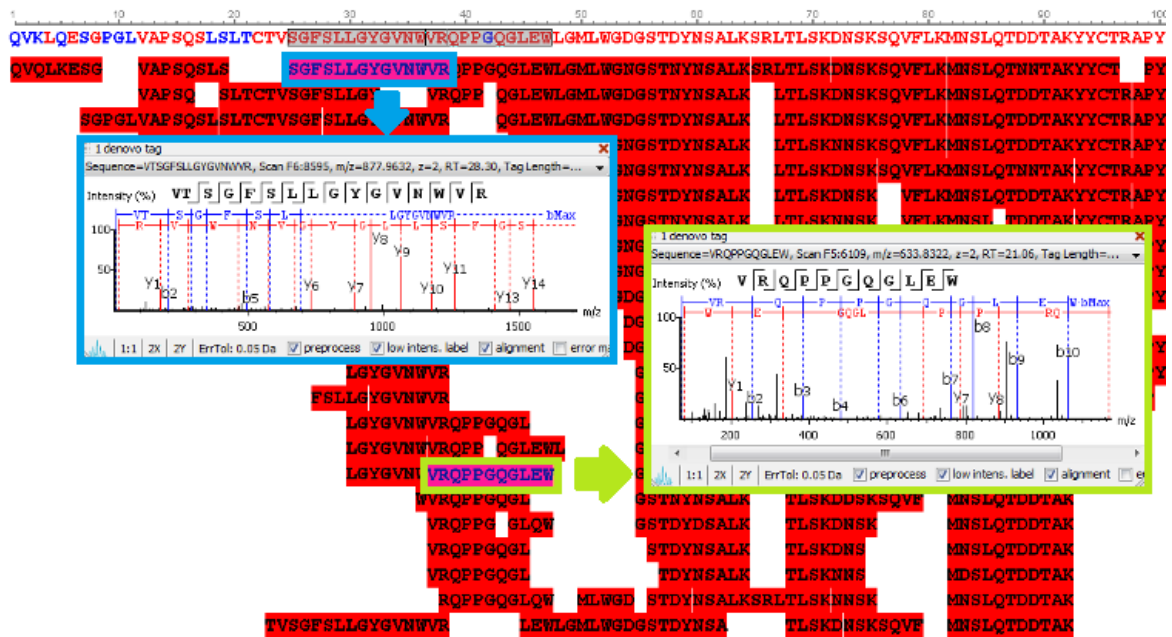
10 20 30 40 50 60 70 80 90 100
QVKLQESGPGLVAPSQSLSLTCTVSGFSLLGYGVNWVRQPPGQGLEWLGMLWGDGSTDYNSALKSRLTLSKDNSKSQVFLKMNSLQTDDTAKYYCTRAPY
QVQLKESG VAPSQSLS SGFSLLGYGVNWVR PPGQGLEWLGMLWGNGSTNYNSALKSRLTLSKDNSKSQVFLKMNSLQTNNTAKYYCT PY
VAPSQ SLTCTVSGFSLLGY VRQPP QGLEWLGMLWGDGSTNYNSALK LTLSKDNSKSQVFLKMNSLQTDDTAKYYCTRAPY
SGPGLVAPSQSLSLTCTVSGFSLLGYGVNWVR QGLEWLGMLWGDGSTDYNSALK LTLSKDNSKSQVFLKMNSLQTDDTAKYYCTRAPY
1 denovo tag
Sequence=VTSGFSLLGYGVNWVR, Scan F6:8595, m/z=877.9632, z=2, RT=28.30, Tag Length=...
Intensity (%) VT S G F S L L G Y G V N W V R
VT S G F S L LGYGVNWVR bMax
R V W N V L Y G L S F G S
100 50
Y1 b2 b5 Y6 Y7 Y8 Y9 Y10 Y11 Y13 Y14
500 1000 1500 m/z
1:1 2X 2Y ErrTol: 0.05 Da preprocess low intens. label alignment error m
NGSTDYNSALK LTLSKNNSKSQVFLKMNSLQTDDTAKYYCTRAPY
NGSTNYNSALK LTLSKDNSKSQVFLKMNSLQTNNTAKYYCTRAPY
NGSTDYNSALK LTLSKDNSK VFLKMNSLQTDDTAKYYCTRAPY
LTLSKNNS VFLKMNSL TDDTAKYYCTRAPY
1 denovo tag
Sequence=VRQPPGQGLEW, Scan F5:6109, m/z=633.8322, z=2, RT=21.06, Tag Length=...
Intensity (%) V R Q P P G Q G L E W
VR Q P P G Q G L E W bMax
W E GQGL P P PQ
100 50
Y1 b2 b3 b4 b6 b7 Y7 b8 Y8 b9 b10
200 400 600 800 1000 m/z
1:1 2X 2Y ErrTol: 0.05 Da preprocess low intens. label alignment er
LGYGVNWVR
FSLLGYGVNWVR
LGYGVNWVRQPPGQGL
LGYGVNWVRQPP QGLEWL
LGYGVNW VRQPPGQGLEW
VRQPPGQGL GSTNYNSALK TLSKDDSKSQVF MNSLQTDDTAK
VRQPPG GLQW GSTDYDSALK TLSKDNSK MNSLQTDDTAK
VRQPPGQGL STDYNSALK TLSKDNS MNSLQTDDTAK
VRQPPGQGL TDYNSALK TLSKNNS MDSLQTDDTAK
RQPPGQGLQW MLWGD STDYNSALKSRLTLSKNNSK MNSLQTDDTAK
TVSGFSLLGYGVNWVR LEWLGMLWGDGSTDYNSA TLSKDNSKSQVF MNSLQTDDTAK